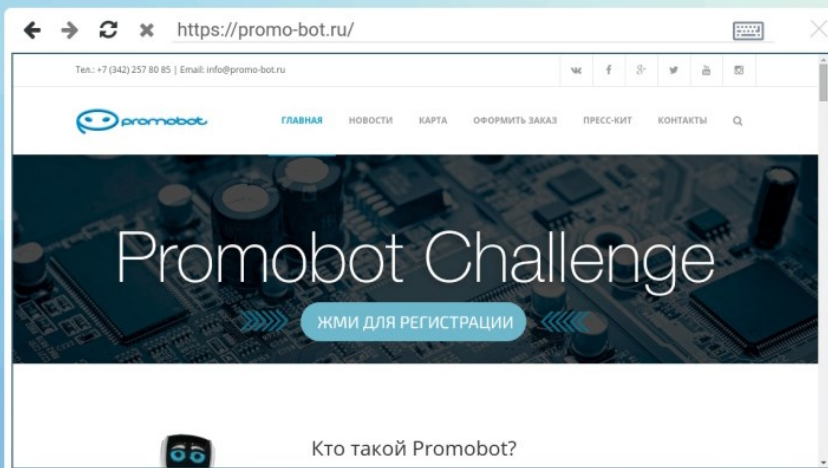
https://promo-bot.ru/

Тел.: +7 (342) 257 80 85 | Email: info@promo-bot.ru

promobot

ГЛАВНАЯ НОВОСТИ КАРТА ОФОРМИТЬ ЗАКАЗ ПРЕСС-КИТ КОНТАКТЫ

Promobot Challenge

ЖМИ ДЛЯ РЕГИСТРАЦИИ

Кто такой Promobot?